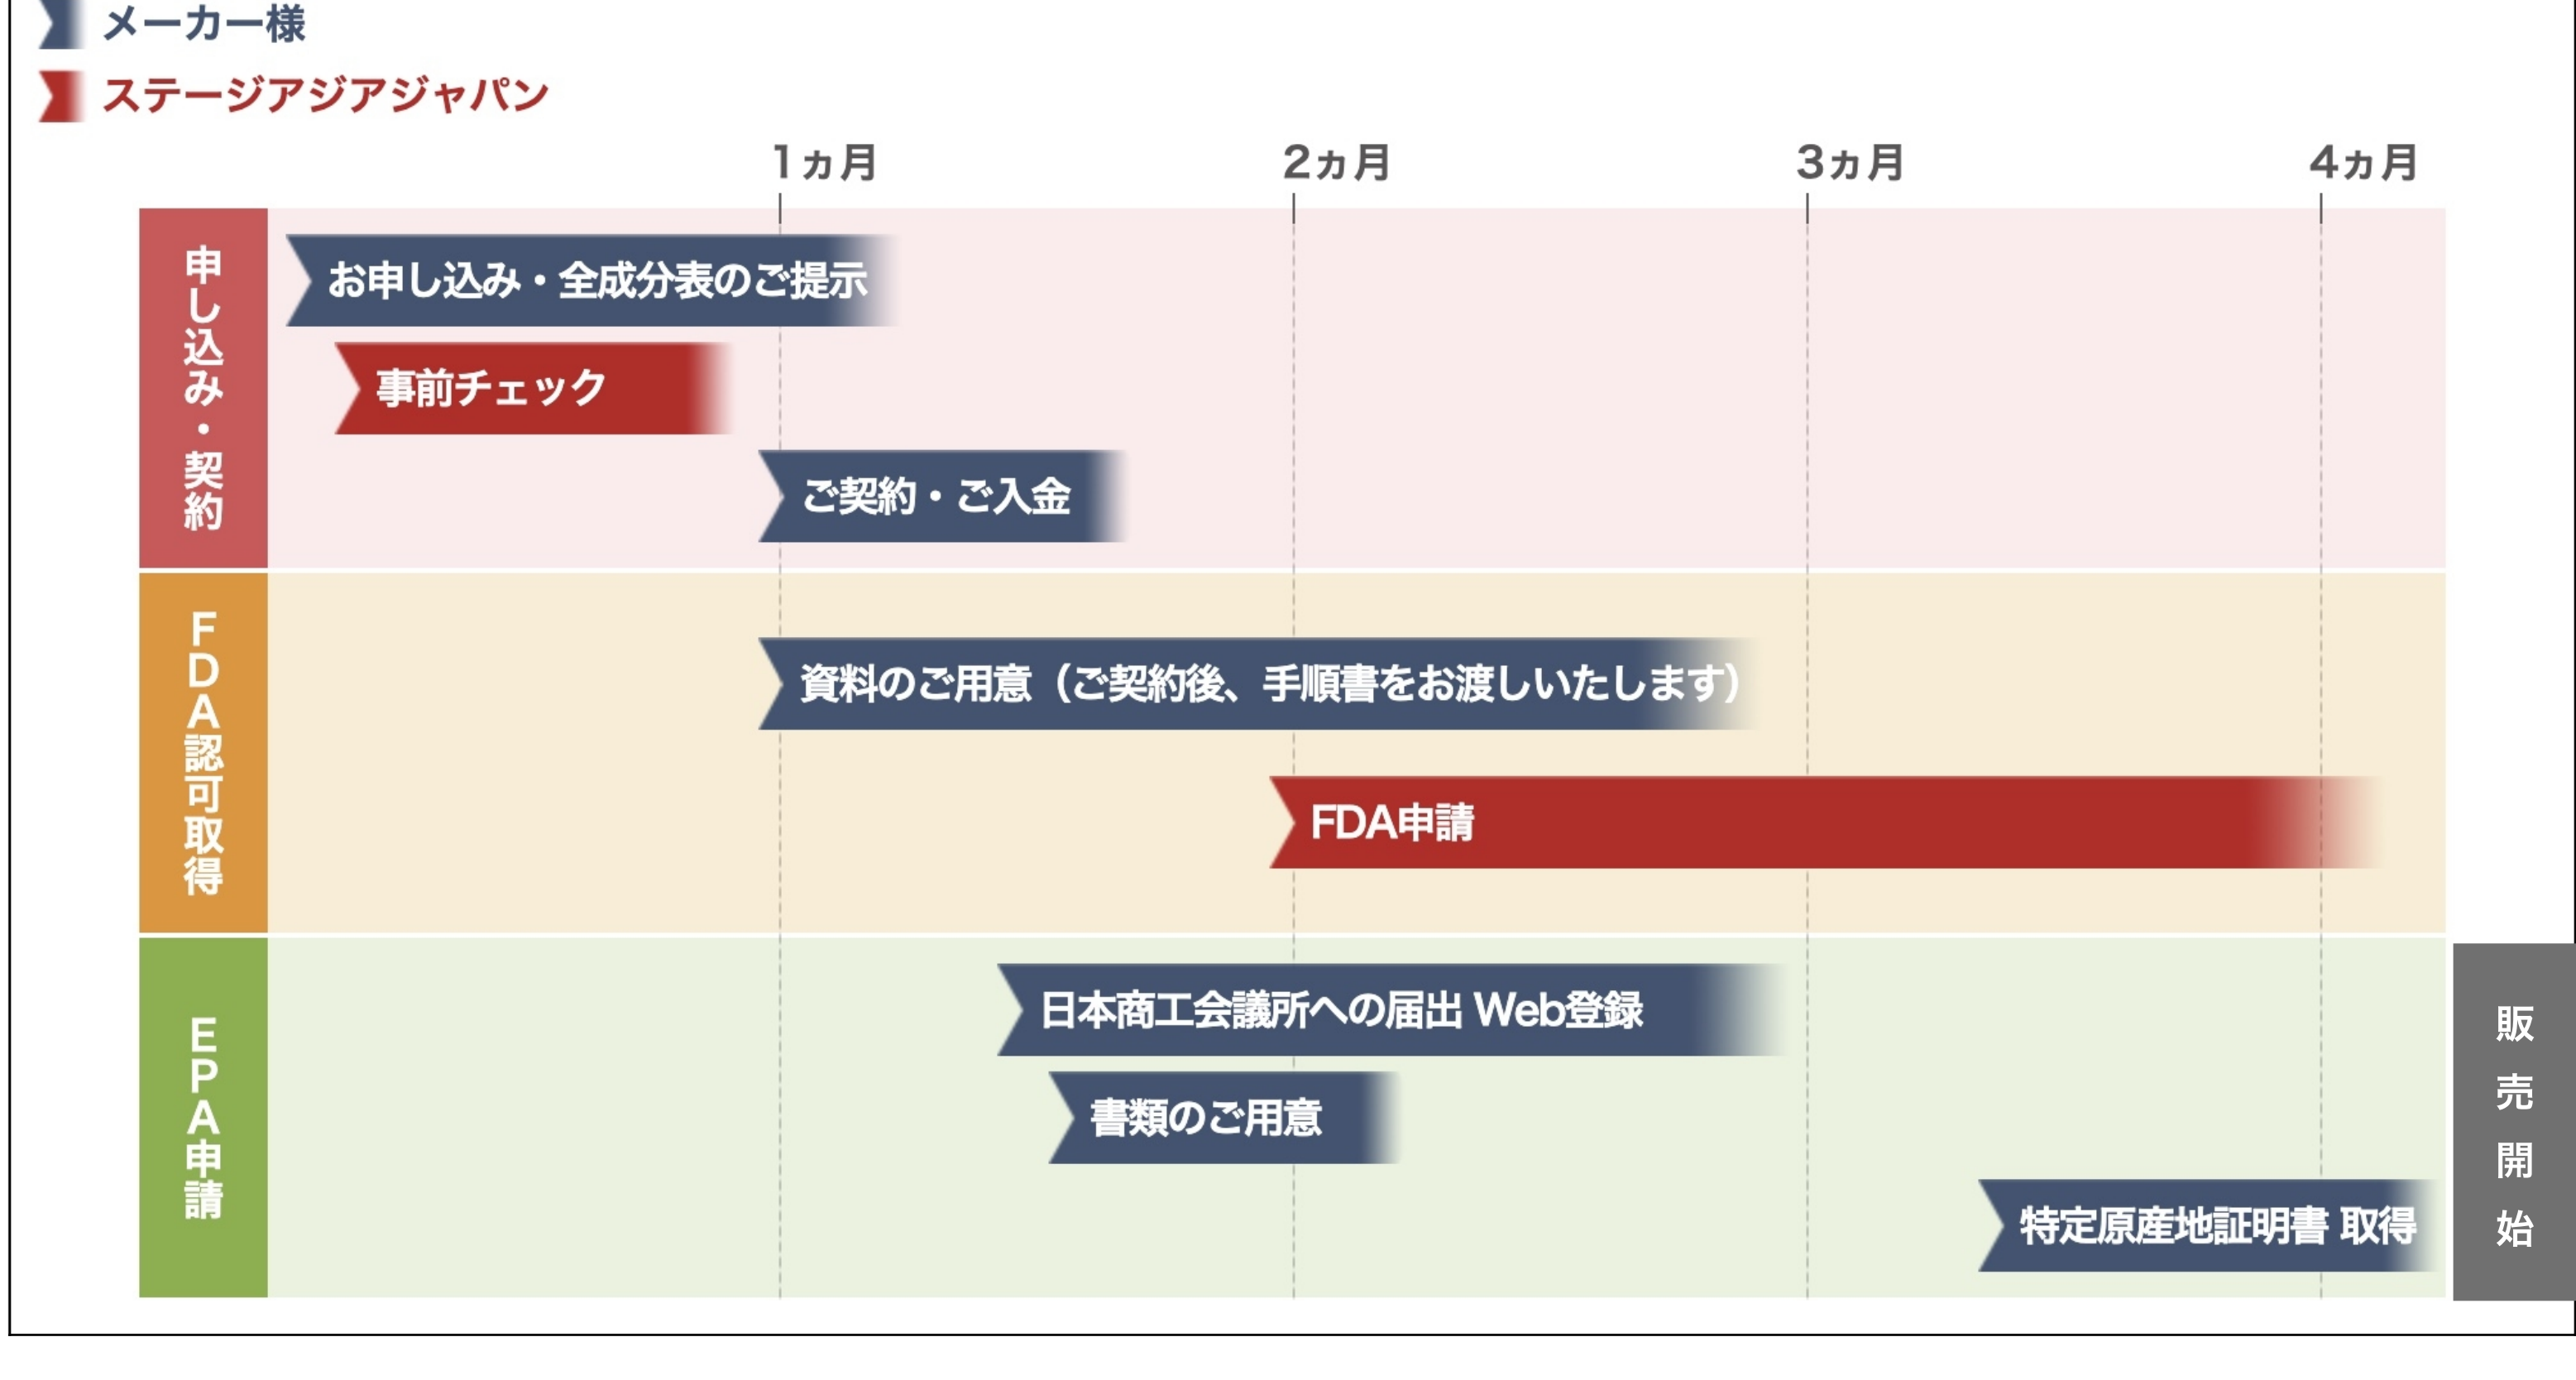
メーカー様
ステージアジアジャパン

1ヵ月
2ヵ月
3ヵ月
4ヵ月

申し込み・契約
お申し込み・全成分表のご提示
事前チェック
ご契約・ご入金

FDA認可取得
資料のご用意（ご契約後、手順書をお渡しいたします）
FDA申請

EPA申請
日本商工会議所への届出 Web登録
書類のご用意
特定原産地証明書 取得

販売開始